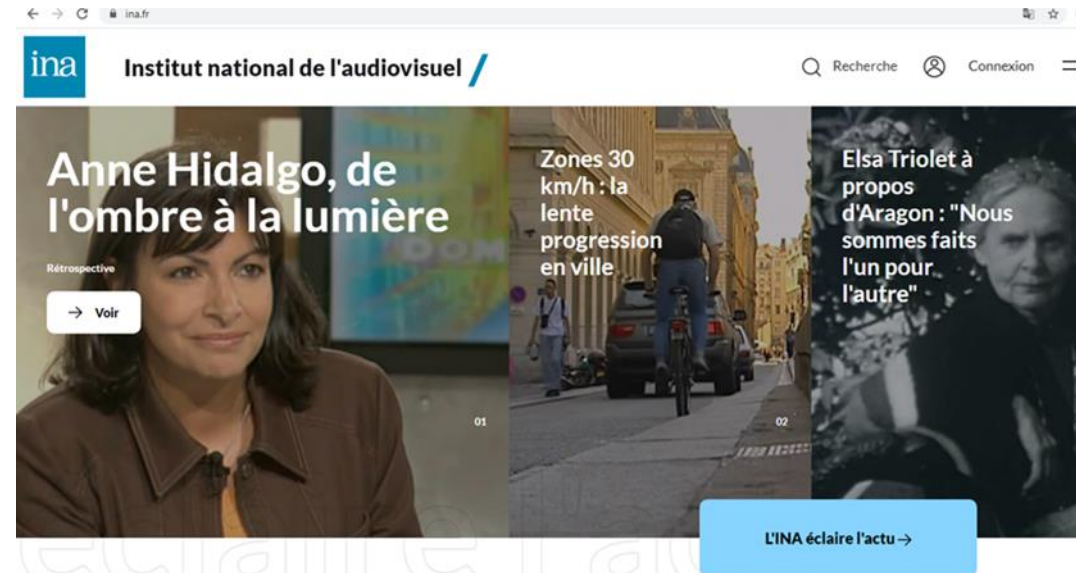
ina.fr

ina

Institut national de l'audiovisuel

Recherche

Connexion

Anne Hidalgo, de l'ombre à la lumière

Rétrospective

Voir

01

Zones 30 km/h : la lente progression en ville

02

Elsa Triolet à propos d'Aragon : "Nous sommes faits l'un pour l'autre"

L'INA éclaire l'actu →